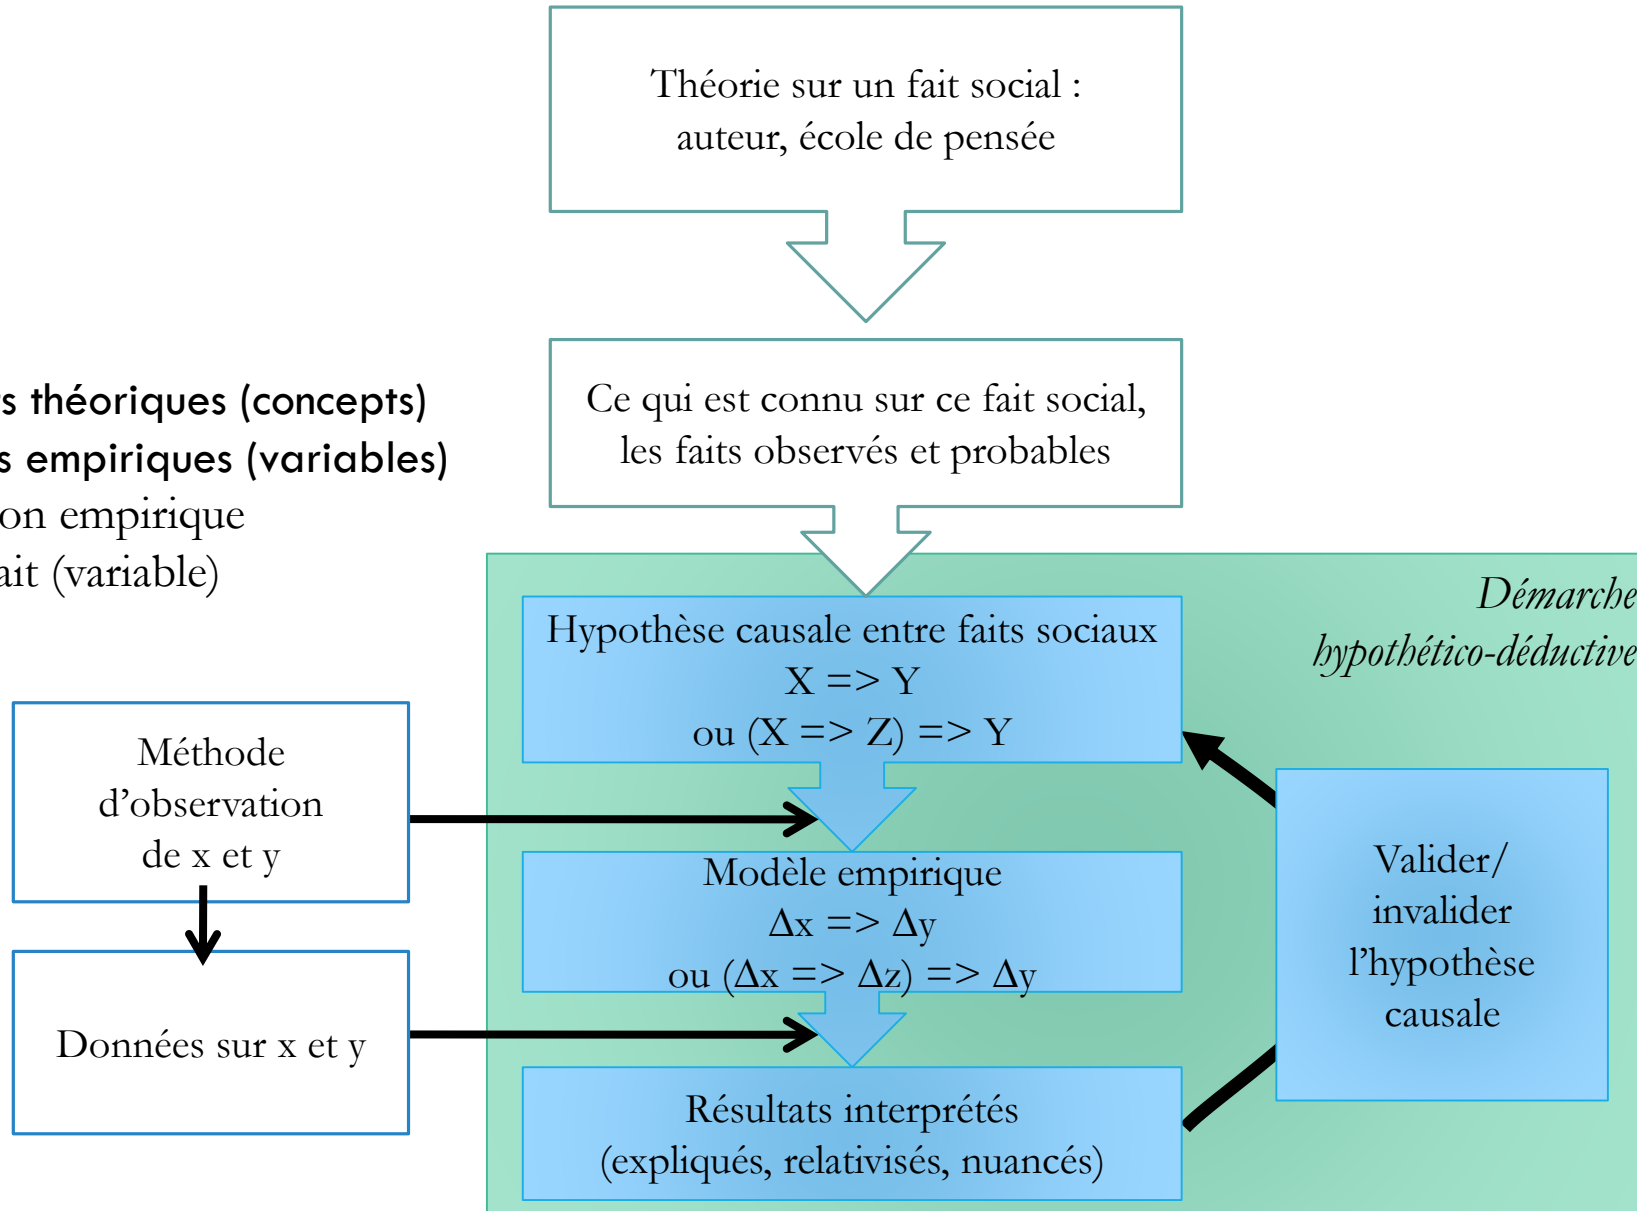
Théorie sur un fait social : auteur, école de pensée

s théoriques (concepts)
s empiriques (variables)
on empirique
ait (variable)

Ce qui est connu sur ce fait social, les faits observés et probables

Démarche hypothético-déductive

Hypothèse causale entre faits sociaux
X => Y
ou (X => Z) => Y

Méthode d'observation de x et y

Données sur x et y

Modèle empirique
$\Delta$x => $\Delta$y
ou ($\Delta$x => $\Delta$z) => $\Delta$y

Valider/ invalider l'hypothèse causale

Résultats interprétés (expliqués, relativisés, nuancés)